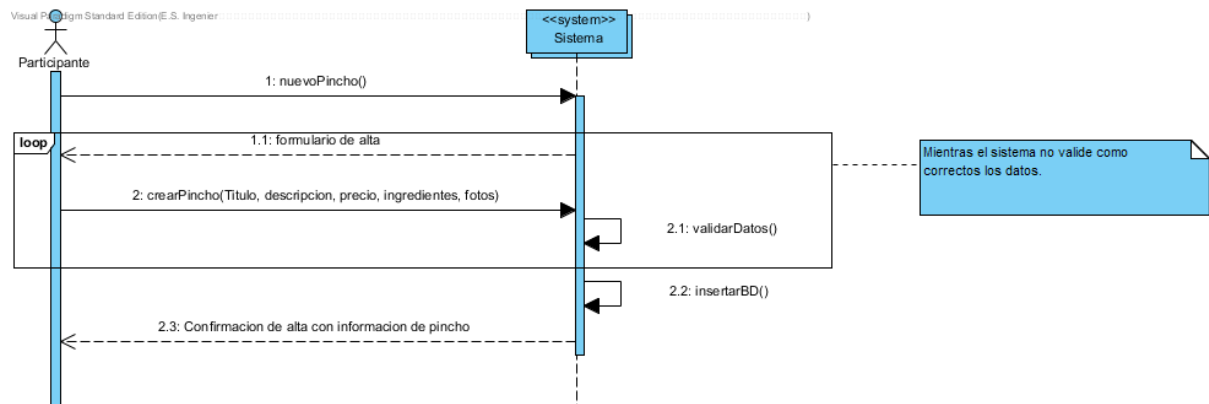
Visual Paradigm Standard Edition(E.S. Ingenier

<<system>>
Sistema

Participante

1: nuevoPincho()

loop

1.1: formulario de alta

2: crearPincho(Titulo, descripcion, precio, ingredientes, fotos)

2.1: validarDatos()

Mientras el sistema no valide como correctos los datos.

2.2: insertarBD()

2.3: Confirmacion de alta con informacion de pincho